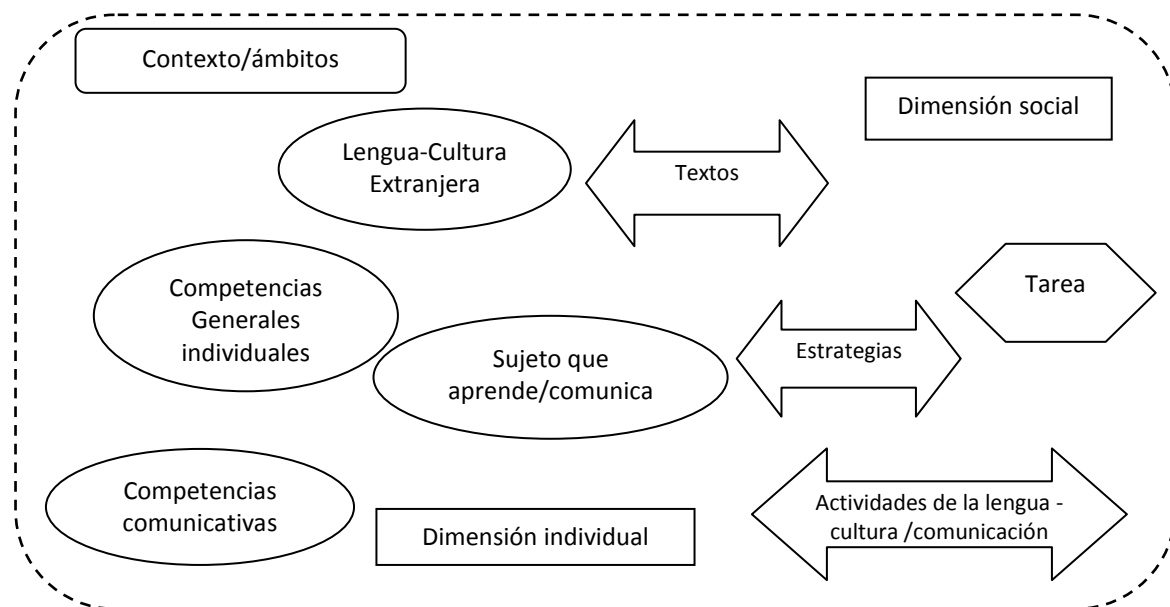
Contexto/ámbitos

Dimensión social

Lengua-Cultura Extranjera

Textos

Competencias Generales individuales

Tarea

Sujeto que aprende/comunica

Estrategias

Competencias comunicativas

Dimensión individual

Actividades de la lengua - cultura /comunicación